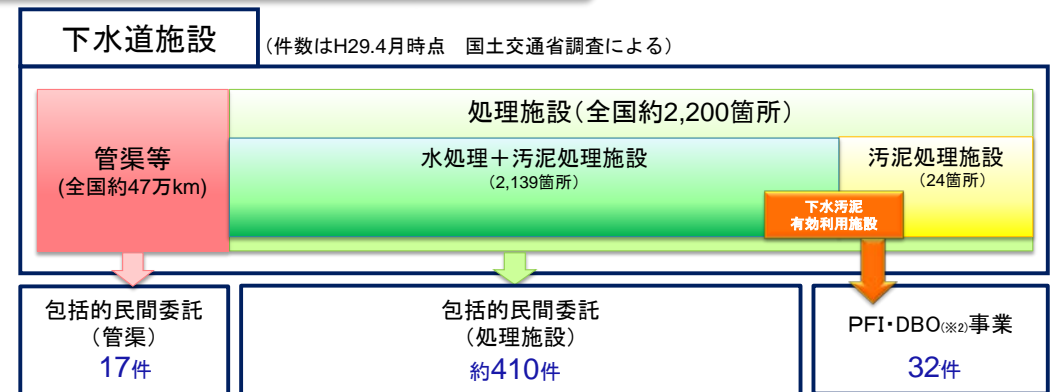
下水道施設 （件数はH29.4月時点　国土交通省調査による）

処理施設（全国約2,200箇所）

管渠等
（全国約47万km）

水処理＋汚泥処理施設
（2,139箇所）

汚泥処理施設
（24箇所）

下水汚泥
有効利用施設

包括的民間委託
（管渠）
17件

包括的民間委託
（処理施設）
約410件

PFI・DBO(※2)事業
32件